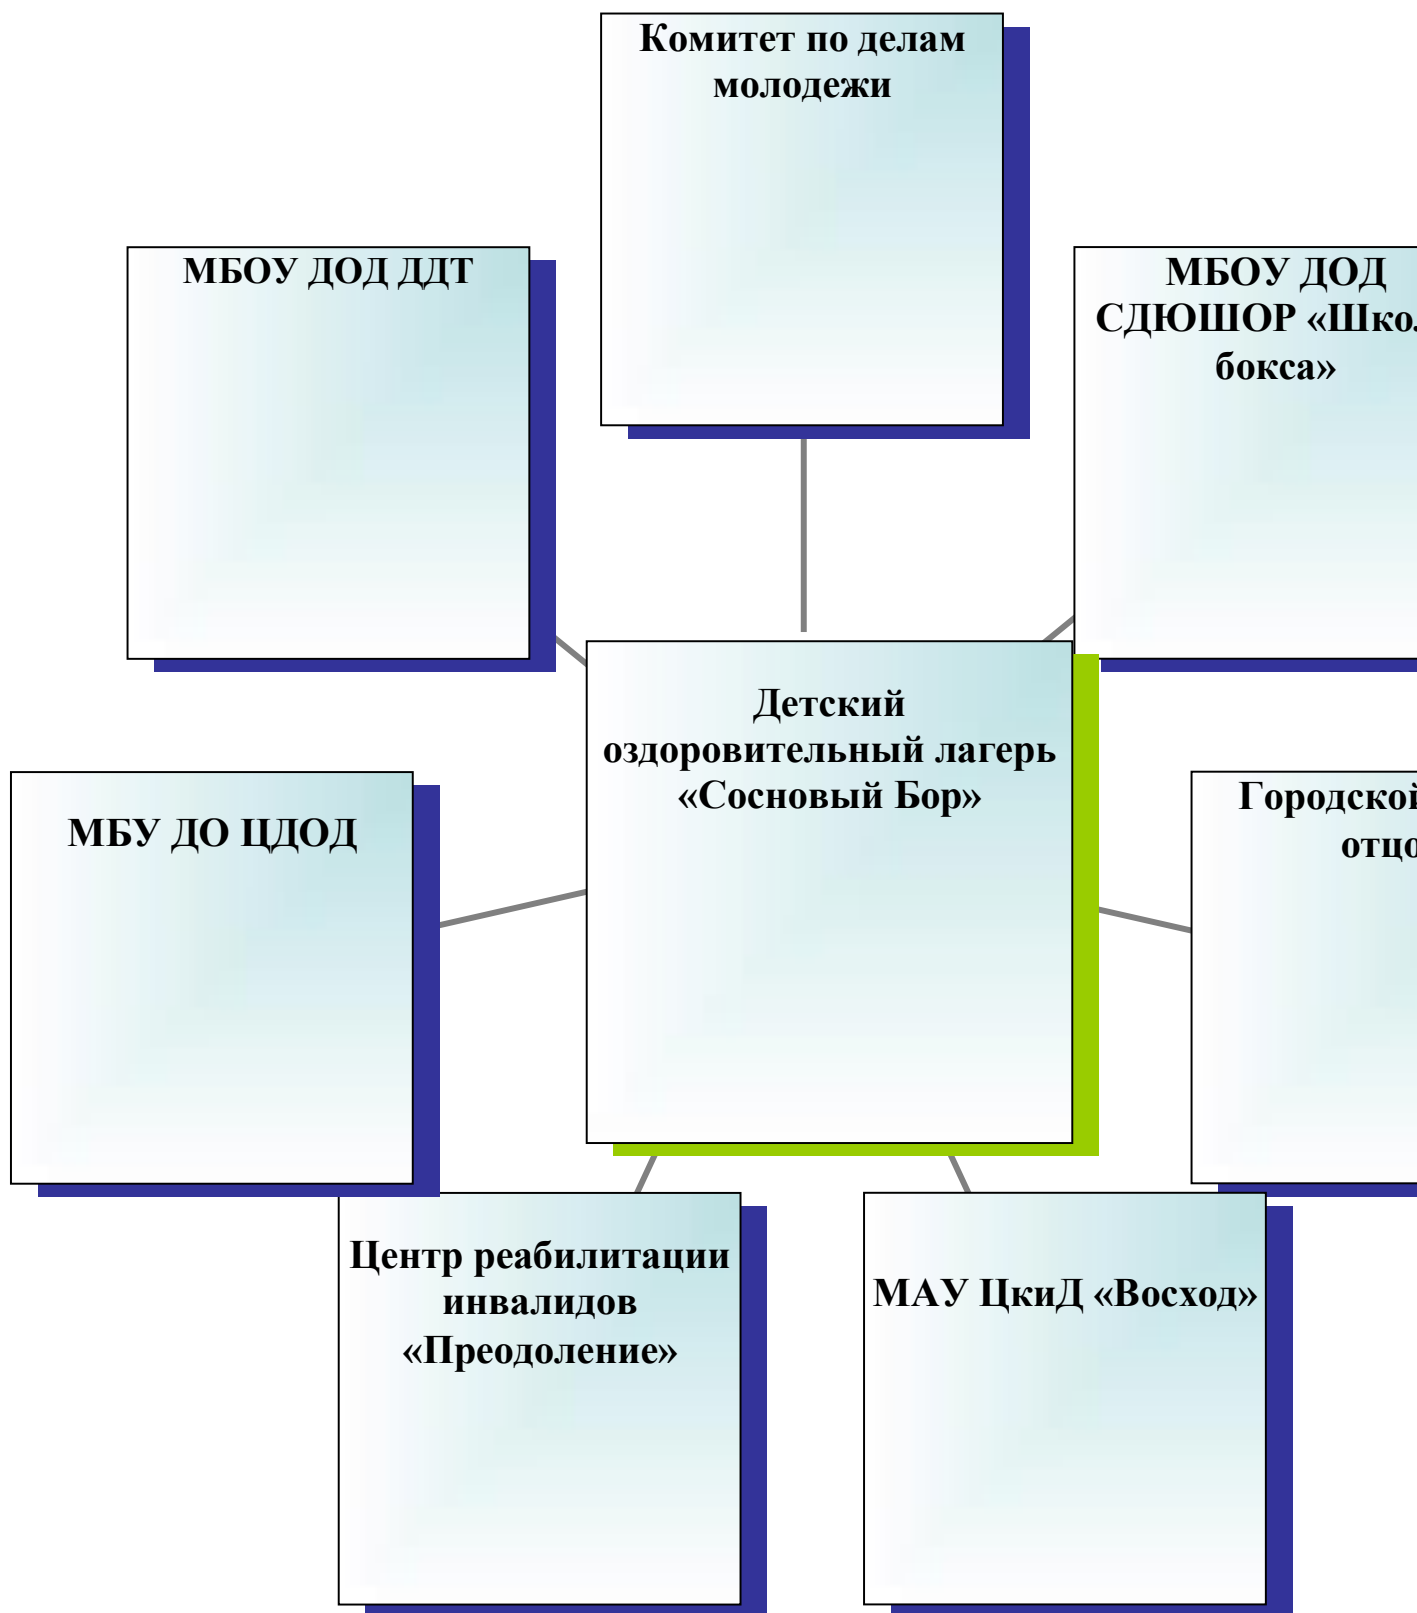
Комитет по делам молодежи

МБОУ ДОД ДДТ

МБОУ ДОД СДЮШОР «Шко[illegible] бокса»

Детский оздоровительный лагерь «Сосновый Бор»

МБУ ДО ЦДОД

Городско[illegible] отц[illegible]

Центр реабилитации инвалидов «Преодоление»

МАУ ЦкиД «Восход»